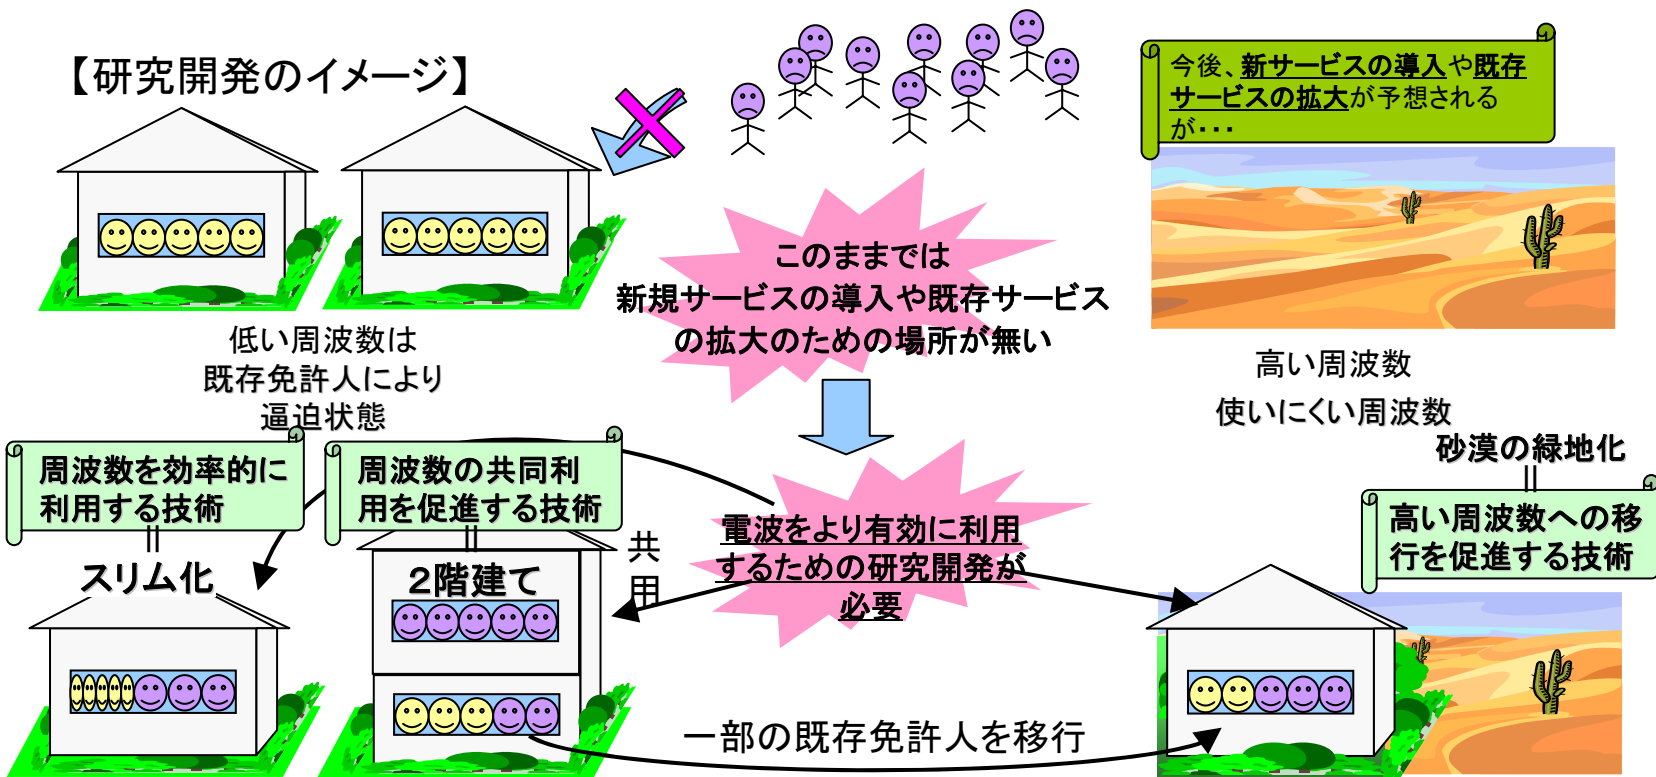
【研究開発のイメージ】

今後、新サービスの導入や既存サービスの拡大が予想されるが・・・

このままでは
新規サービスの導入や既存サービスの拡大のための場所が無い

低い周波数は
既存免許人により
逼迫状態

高い周波数
使いにくい周波数

砂漠の緑地化
||

周波数を効率的に利用する技術
||
スリム化

周波数の共同利用を促進する技術
||
2階建て

共用

電波をより有効に利用するための研究開発が必要

高い周波数への移行を促進する技術

一部の既存免許人を移行